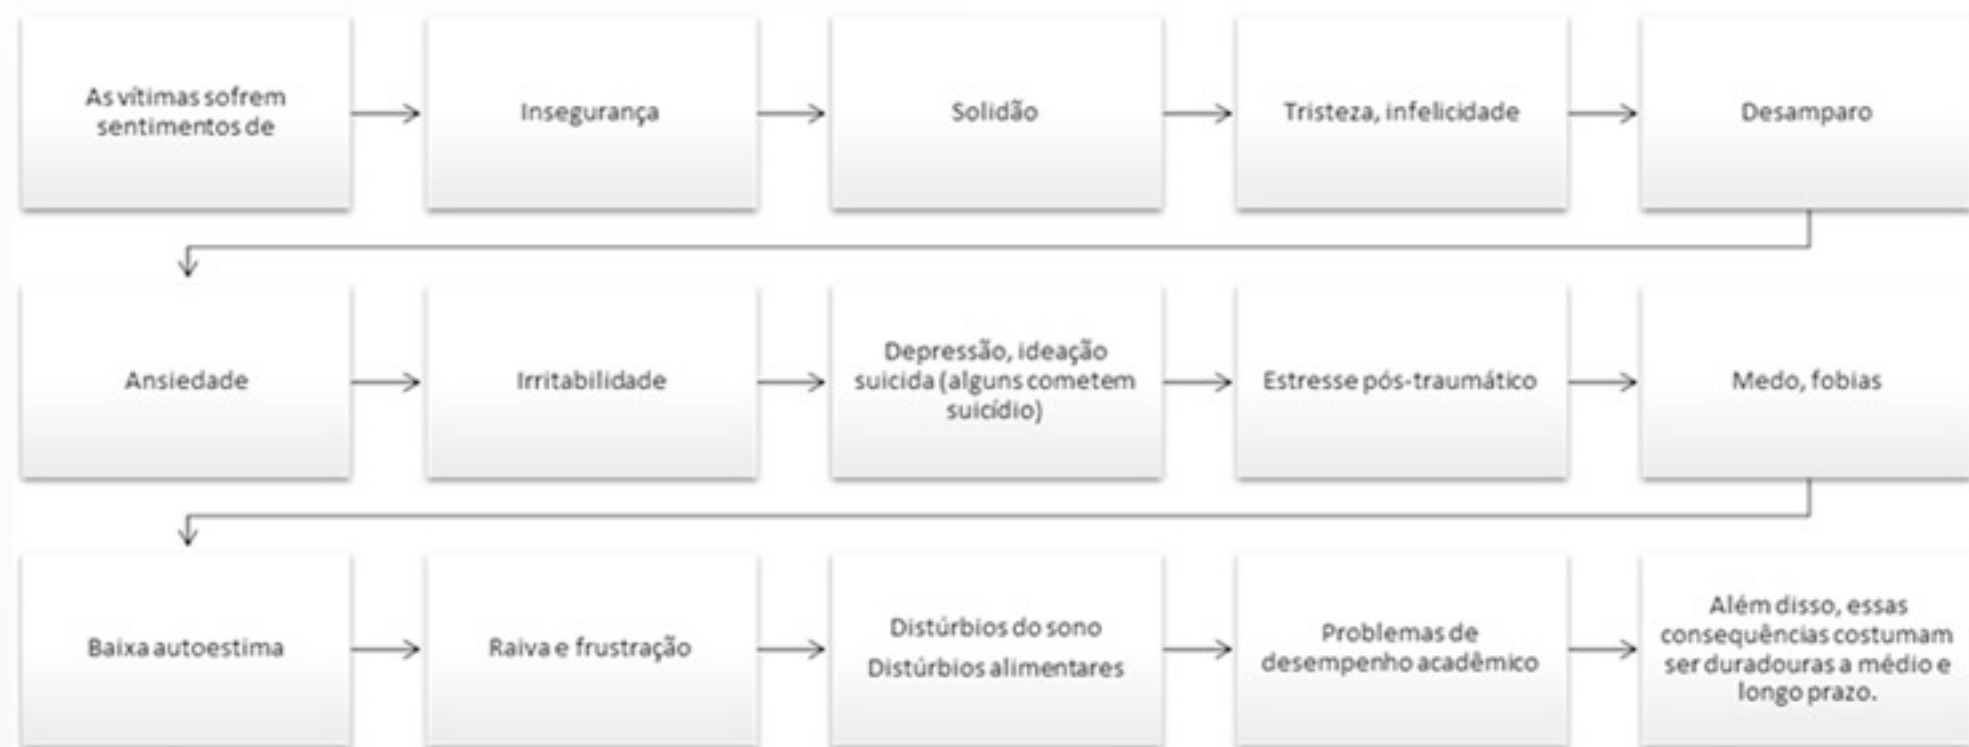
As vítimas sofrem sentimentos de

Insegurança

Solidão

Tristeza, infelicidade

Desamparo

Ansiedade

Irritabilidade

Depressão, ideação suicida (alguns cometem suicídio)

Estresse pós-traumático

Medo, fobias

Baixa autoestima

Raiva e frustração

Distúrbios do sono
Distúrbios alimentares

Problemas de desempenho acadêmico

Além disso, essas consequências costumam ser duradouras a médio e longo prazo.